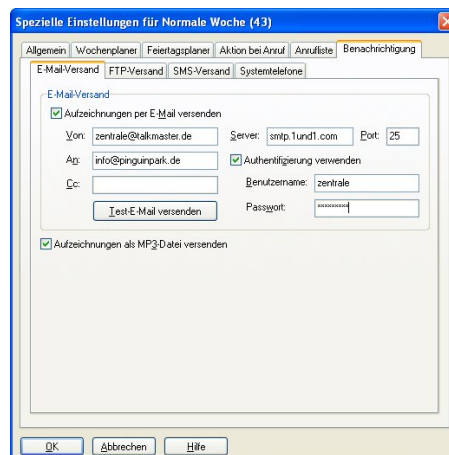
Spezielle Einstellungen für Normale Woche (43)

Allgemein | Wochenplaner | Feiertagsplaner | Aktion bei Anruf | Anrufliste | Benachrichtigung

E-Mail-Versand | FTP-Versand | SMS-Versand | Systemtelefone

E-Mail-Versand

Aufzeichnungen per E-Mail versenden

Von: zentrale@talkmaster.de
Server: smtp.1und1.com
Port: 25

An: info@pinguinpark.de
Authentifizierung verwenden

Cc:
Benutzername: zentrale

Test-E-Mail versenden
Passwort: ********

Aufzeichnungen als MP3-Datei versenden

OK | Abbrechen | Hilfe